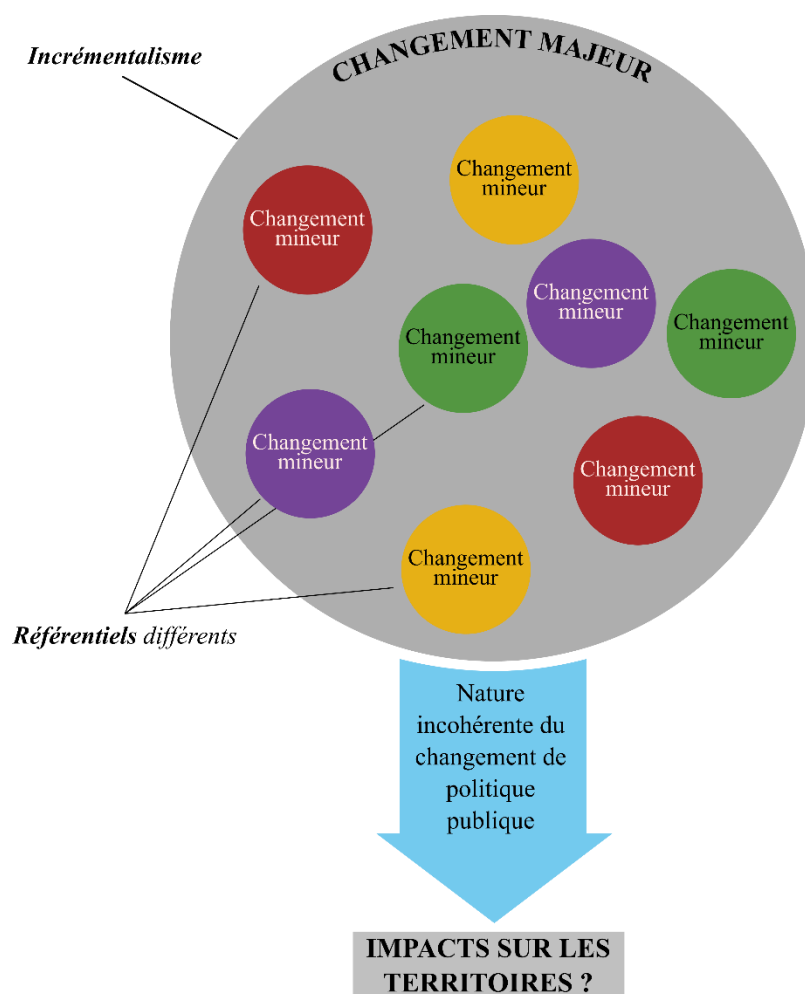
Incrémentalisme

CHANGEMENT MAJEUR

Changement mineur

Changement mineur

Changement mineur

Changement mineur

Changement mineur

Changement mineur

Changement mineur

Changement mineur

Référentiels différents

Nature incohérente du changement de politique publique

IMPACTS SUR LES TERRITOIRES ?